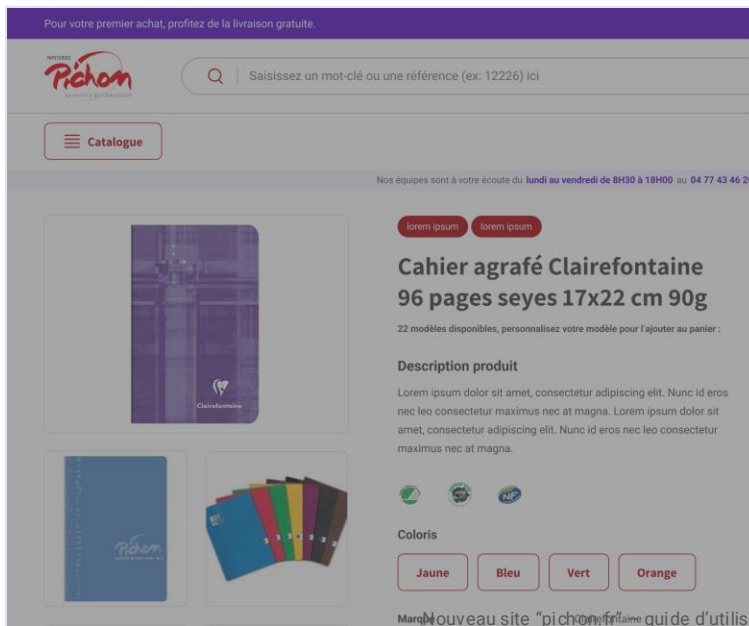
Pour votre premier achat, profitez de la livraison gratuite.

Pichon

Saisissez un mot-clé ou une référence (ex: 12226) ici

Catalogue

Nos équipes sont à votre écoute du lundi au vendredi de 8H30 à 18H00 au 04 77 43 46 2

Clairefontaine

Pichon

lorem ipsum lorem ipsum

Cahier agrafé Clairefontaine 96 pages seyes 17x22 cm 90g

22 modèles disponibles, personnalisez votre modèle pour l'ajouter au panier :

Description produit

Lorem ipsum dolor sit amet, consectetur adipiscing elit. Nunc id eros nec leo consectetur maximus nec at magna. Lorem ipsum dolor sit amet, consectetur adipiscing elit. Nunc id eros nec leo consectetur maximus nec at magna.

NF

Coloris

Jaune Bleu Vert Orange

Marque Clairefontaine

Nouveau site "pichon.fr" guide d'utilis